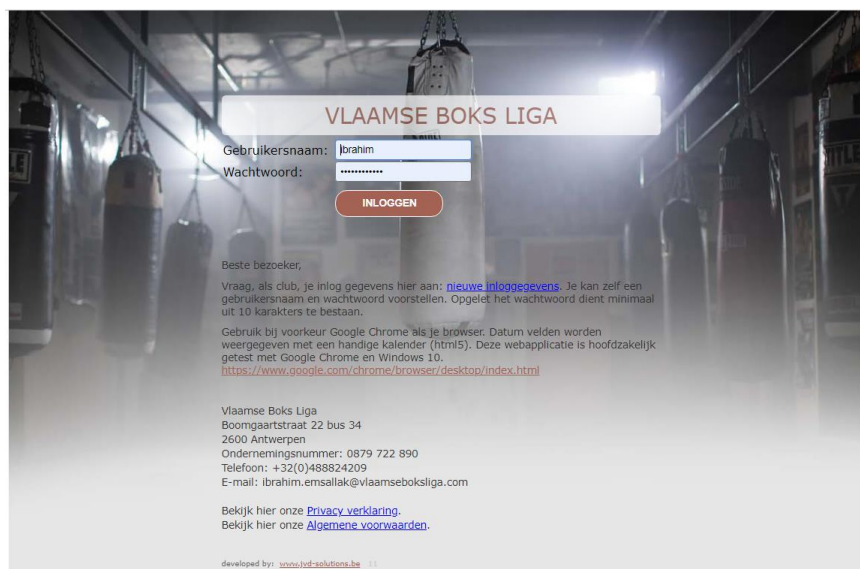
VLAAMSE BOKS LIGA

Gebruikersnaam: ibrahim
Wachtwoord: ••••••••••••

INLOGGEN

Beste bezoeker,

Vraag, als club, je inlog gegevens hier aan: nieuwe inloggegevens. Je kan zelf een gebruikersnaam en wachtwoord voorstellen. Opgelet het wachtwoord dient minimaal uit 10 karakters te bestaan.

Gebruik bij voorkeur Google Chrome als je browser. Datum velden worden weergegeven met een handige kalender (html5). Deze webapplicatie is hoofdzakelijk getest met Google Chrome en Windows 10.
https://www.google.com/chrome/browser/desktop/index.html

Vlaamse Boks Liga
Boomgaartstraat 22 bus 34
2600 Antwerpen
Ondernemingsnummer: 0879 722 890
Telefoon: +32(0)488824209
E-mail: ibrahim.emsallak@vlaamseboksliga.com

Bekijk hier onze Privacy verklaring.
Bekijk hier onze Algemene voorwaarden.

developed by: www.jvd-solutions.be